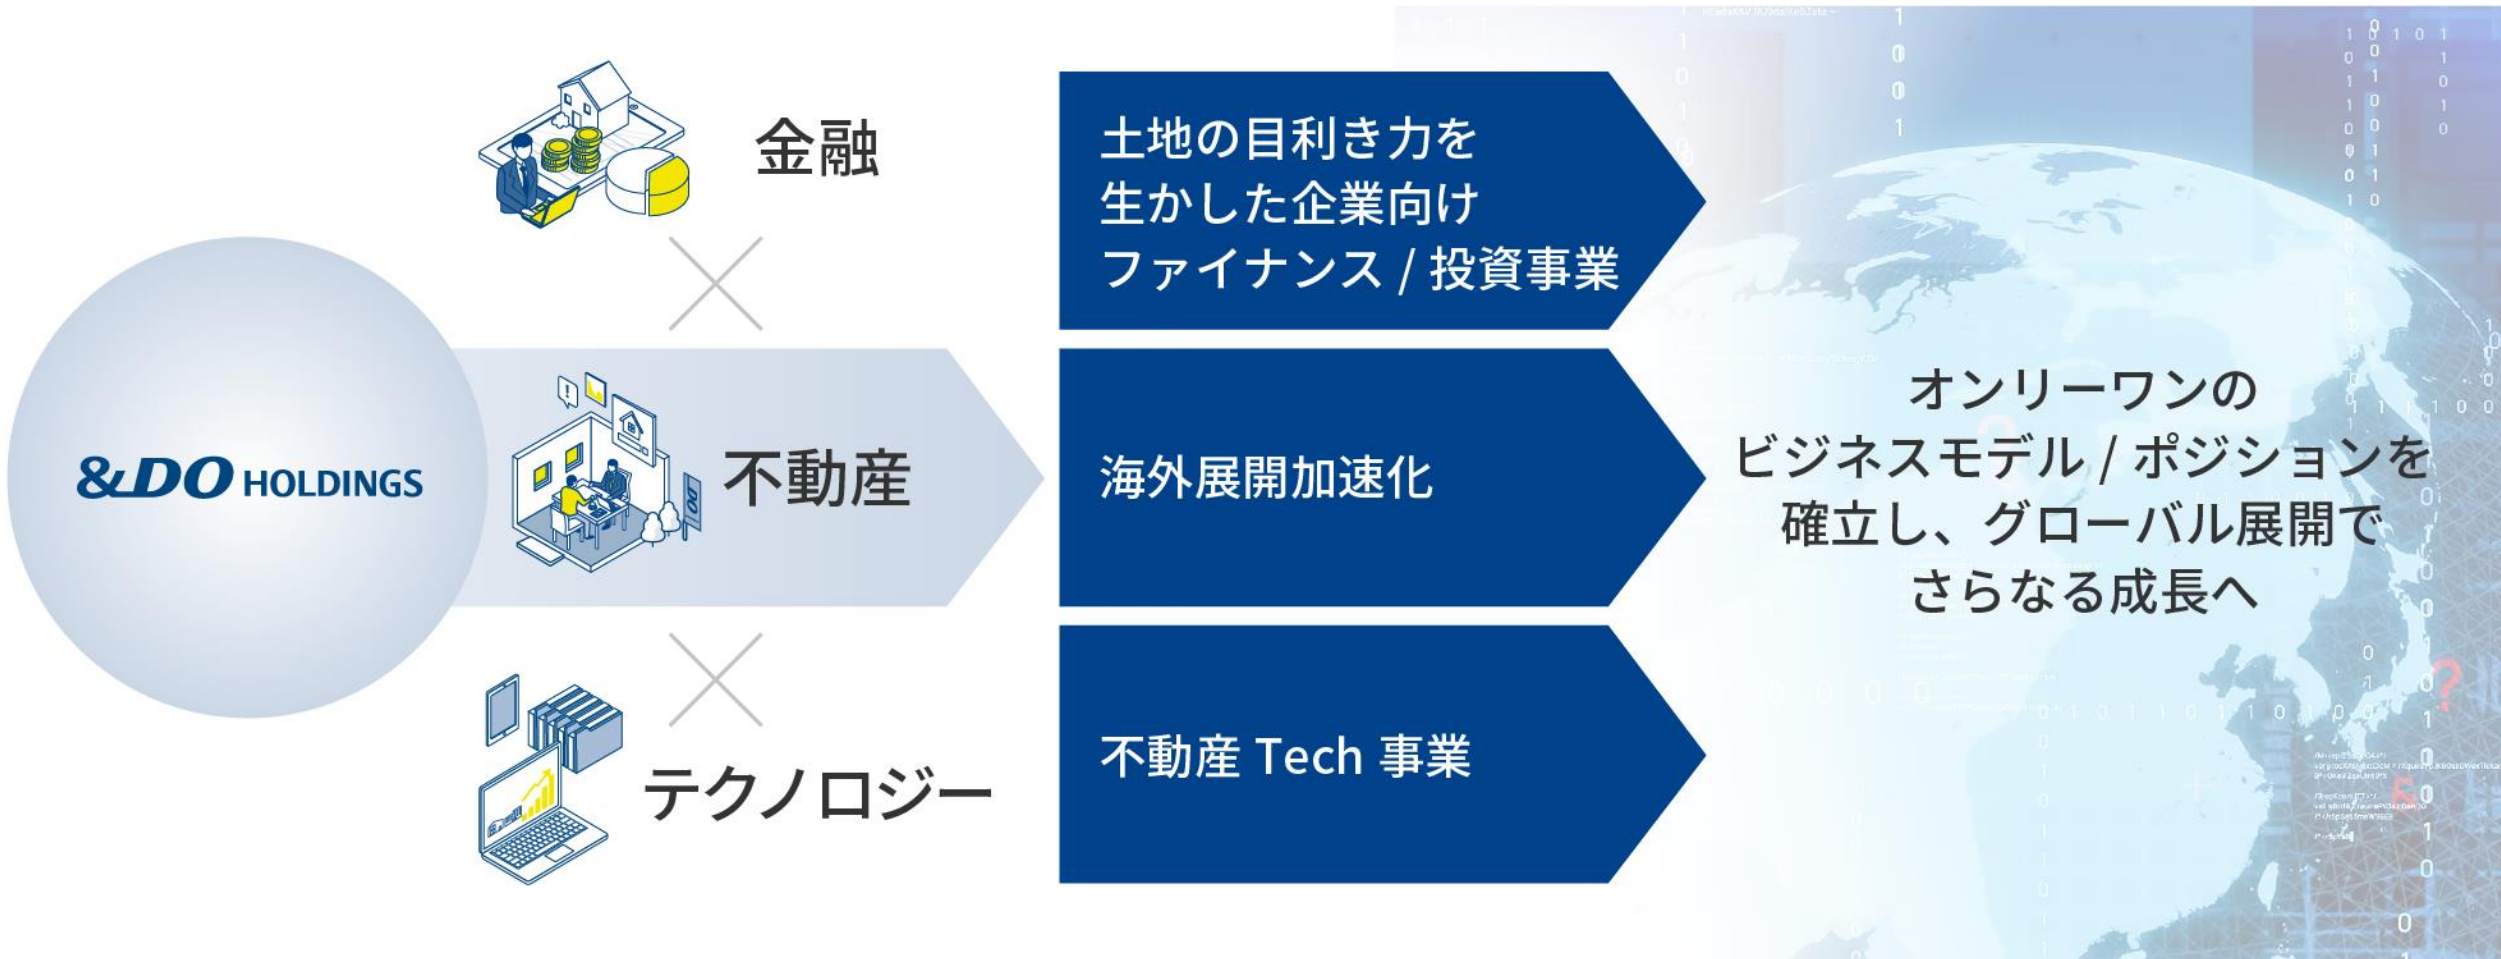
&DO HOLDINGS

金融

×

不動産

×

テクノロジー

土地の目利き力を生かした企業向けファイナンス / 投資事業

海外展開加速化

不動産 Tech 事業

オンリーワンのビジネスモデル / ポジションを確立し、グローバル展開でさらなる成長へ